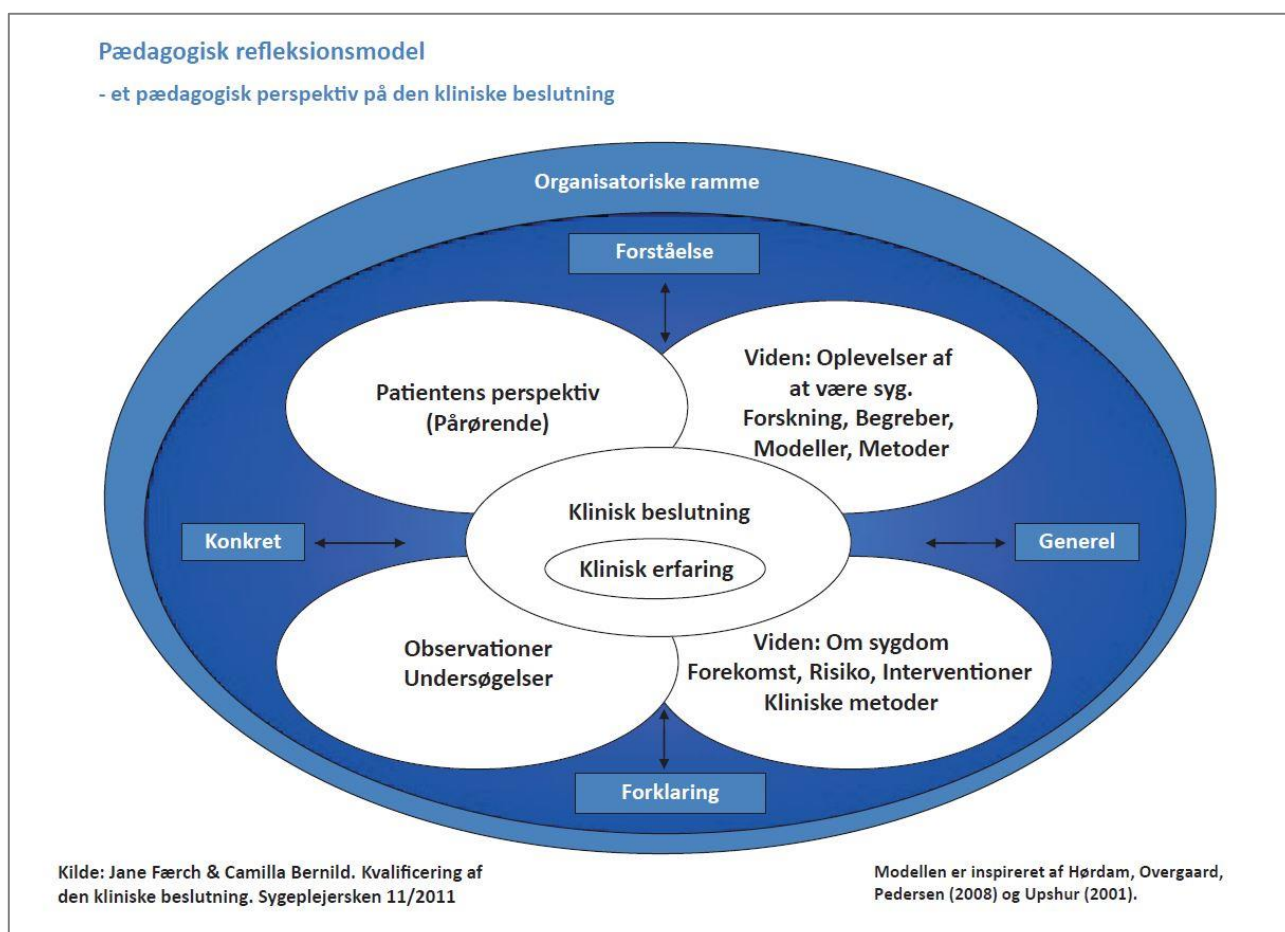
Pædagogisk refleksionsmodel

- et pædagogisk perspektiv på den kliniske beslutning

Organisatoriske ramme

Forståelse

Patientens perspektiv (Pårørende)

Viden: Oplevelser af at være syg. Forskning, Begreber, Modeller, Metoder

Konkret

Klinisk beslutning

Klinisk erfaring

Generel

Observationer Undersøgelser

Viden: Om sygdom Forekomst, Risiko, Interventioner Kliniske metoder

Forklaring

Kilde: Jane Færch & Camilla Bernild. Kvalificering af den kliniske beslutning. Sygeplejersken 11/2011

Modellen er inspireret af Hørdam, Overgaard, Pedersen (2008) og Upshur (2001).